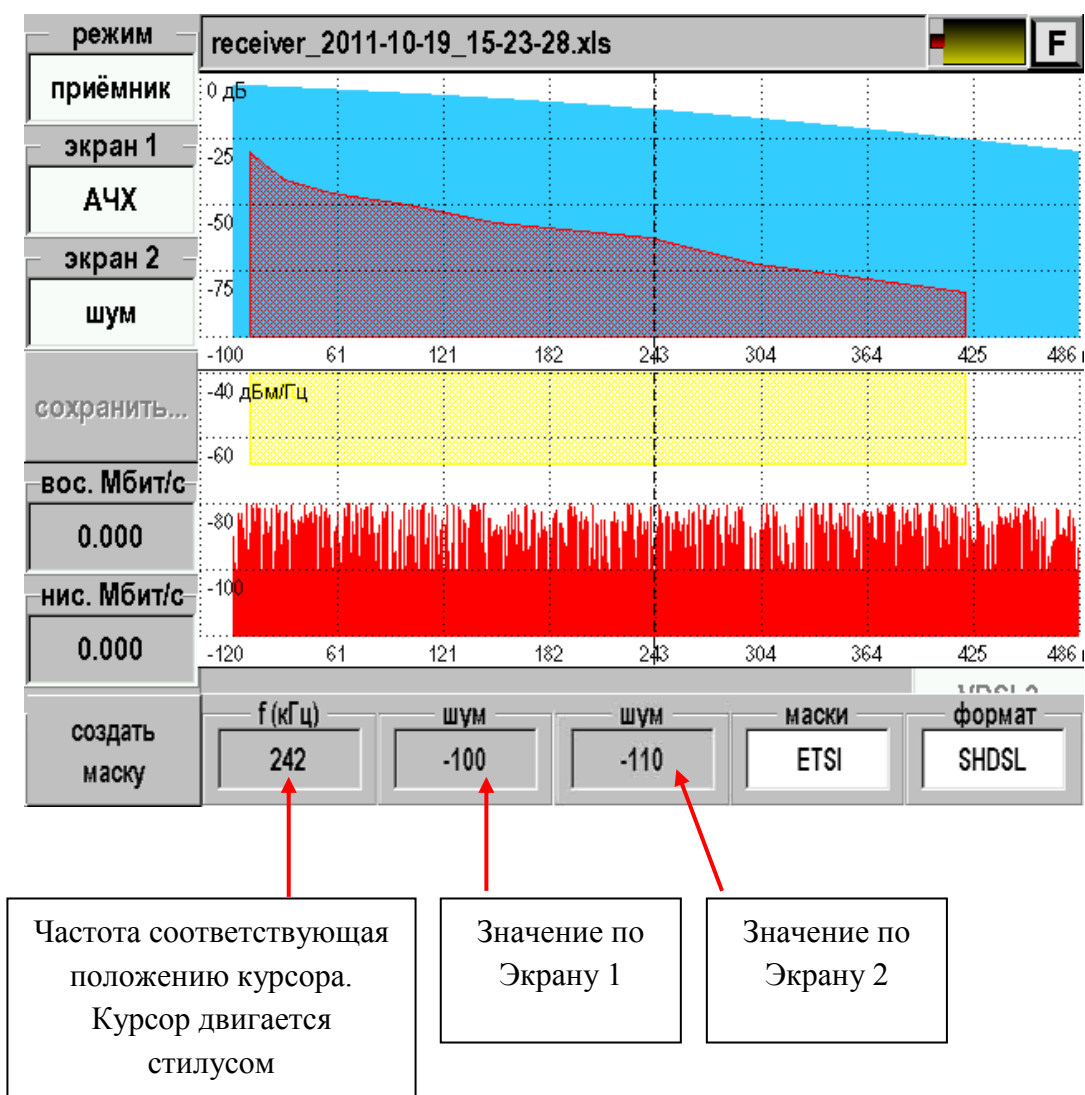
режим

приёмник

экран 1

АЧХ

экран 2

шум

сохранить...

вос. Мбит/с

0.000

нис. Мбит/с

0.000

создать маску

receiver_2011-10-19_15-23-28.xls

F

0 дБ
-25
-50
-75
-100 61 121 182 243 304 364 425 486

-40 дБм/Гц
-60
-80
-100
-120 61 121 182 243 304 364 425 486

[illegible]

f (кГц)
242

шум
-100

шум
-110

маски
ETSI

формат
SHDSL

Частота соответствующая положению курсора. Курсор двигается стилусом

Значение по Экрану 1

Значение по Экрану 2